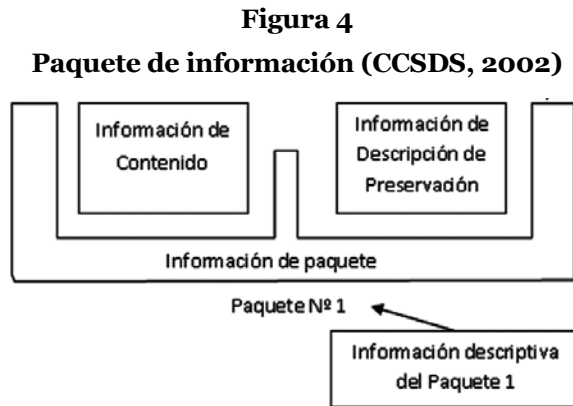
**Figura 4**

**Paquete de información (CCSDS, 2002)**

Información de Contenido

Información de Descripción de Preservación

Información de paquete

Paquete Nº 1

Información descriptiva del Paquete 1